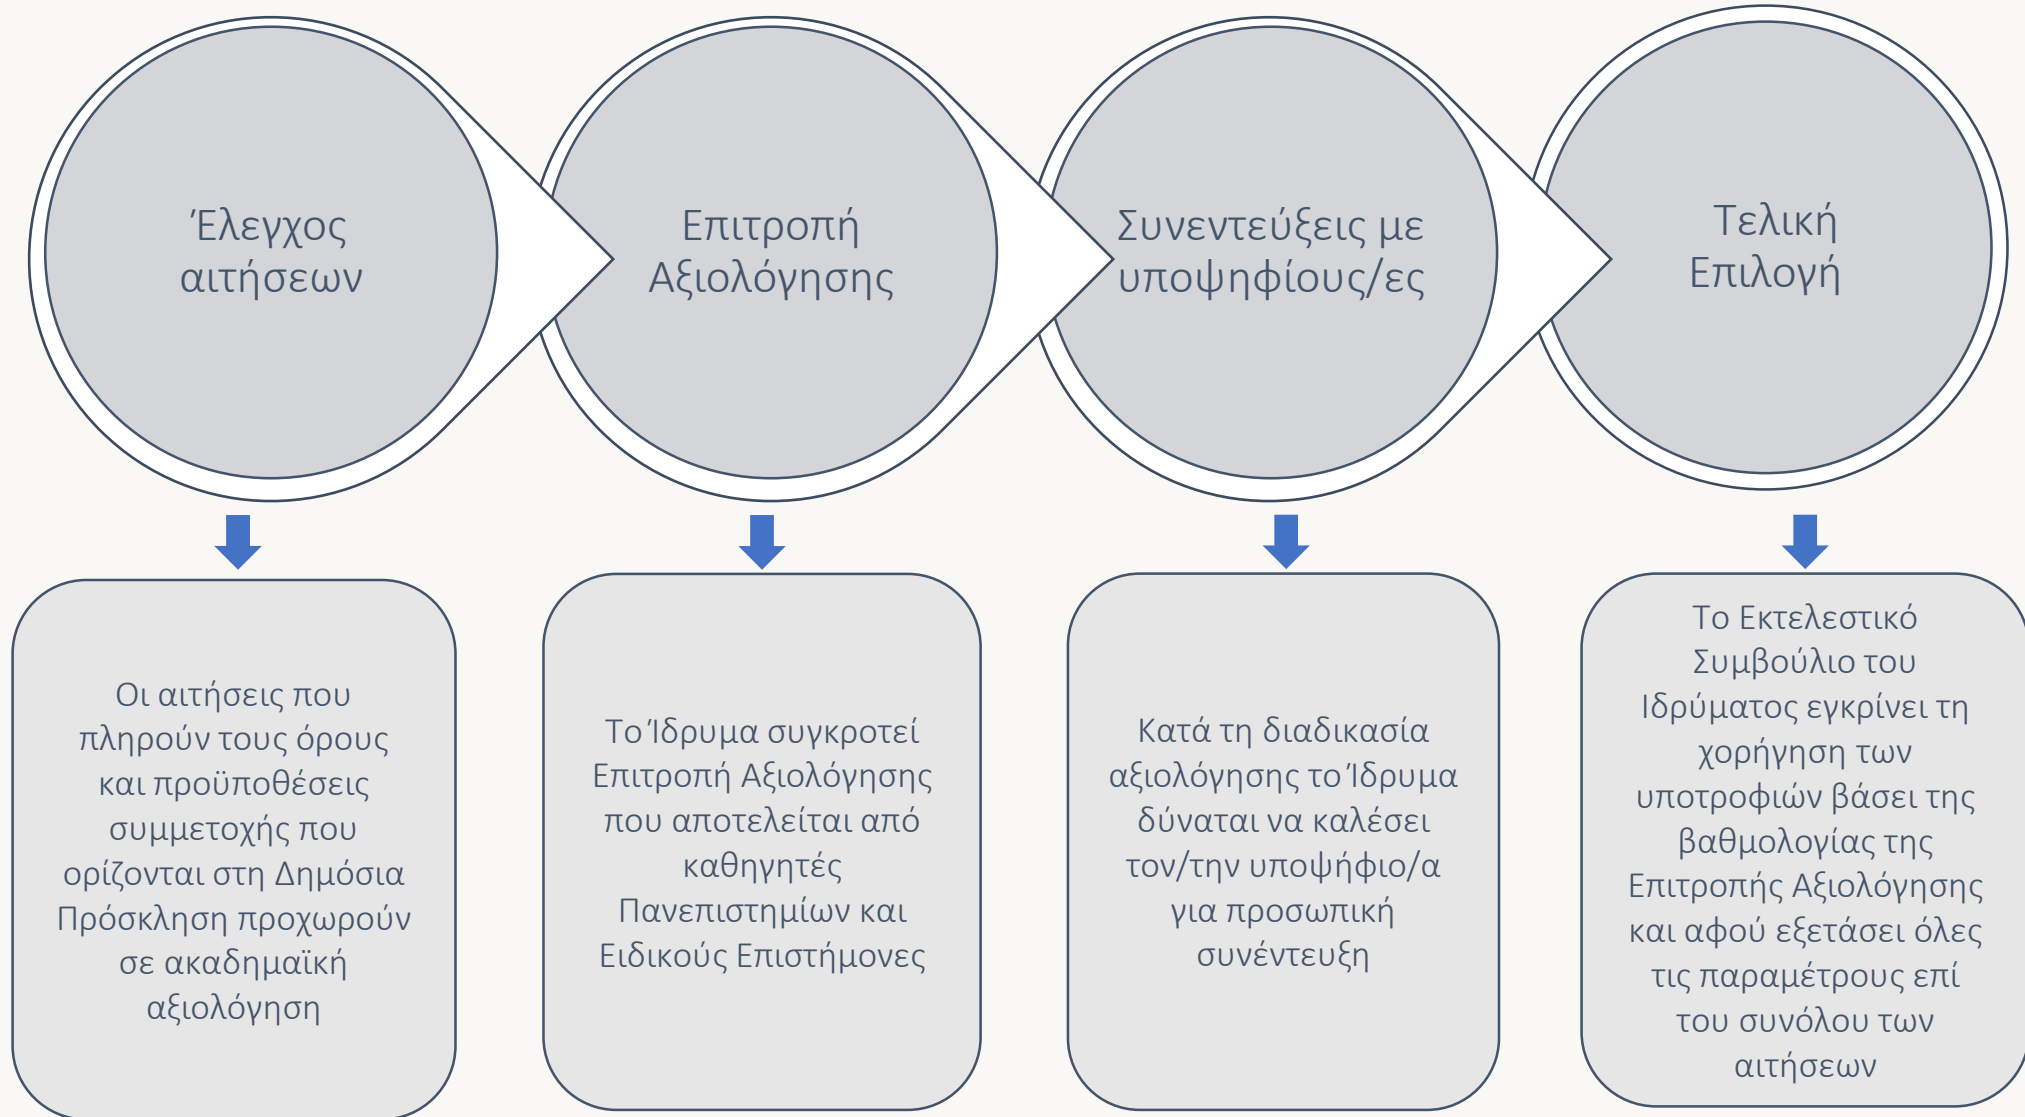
Έλεγχος αιτήσεων

Επιτροπή Αξιολόγησης

Συνεντεύξεις με υποψηφίους/ες

Τελική Επιλογή

Οι αιτήσεις που πληρούν τους όρους και προϋποθέσεις συμμετοχής που ορίζονται στη Δημόσια Πρόσκληση προχωρούν σε ακαδημαϊκή αξιολόγηση

Το Ίδρυμα συγκροτεί Επιτροπή Αξιολόγησης που αποτελείται από καθηγητές Πανεπιστημίων και Ειδικούς Επιστήμονες

Κατά τη διαδικασία αξιολόγησης το Ίδρυμα δύναται να καλέσει τον/την υποψήφιο/α για προσωπική συνέντευξη

Το Εκτελεστικό Συμβούλιο του Ιδρύματος εγκρίνει τη χορήγηση των υποτροφιών βάσει της βαθμολογίας της Επιτροπής Αξιολόγησης και αφού εξετάσει όλες τις παραμέτρους επί του συνόλου των αιτήσεων